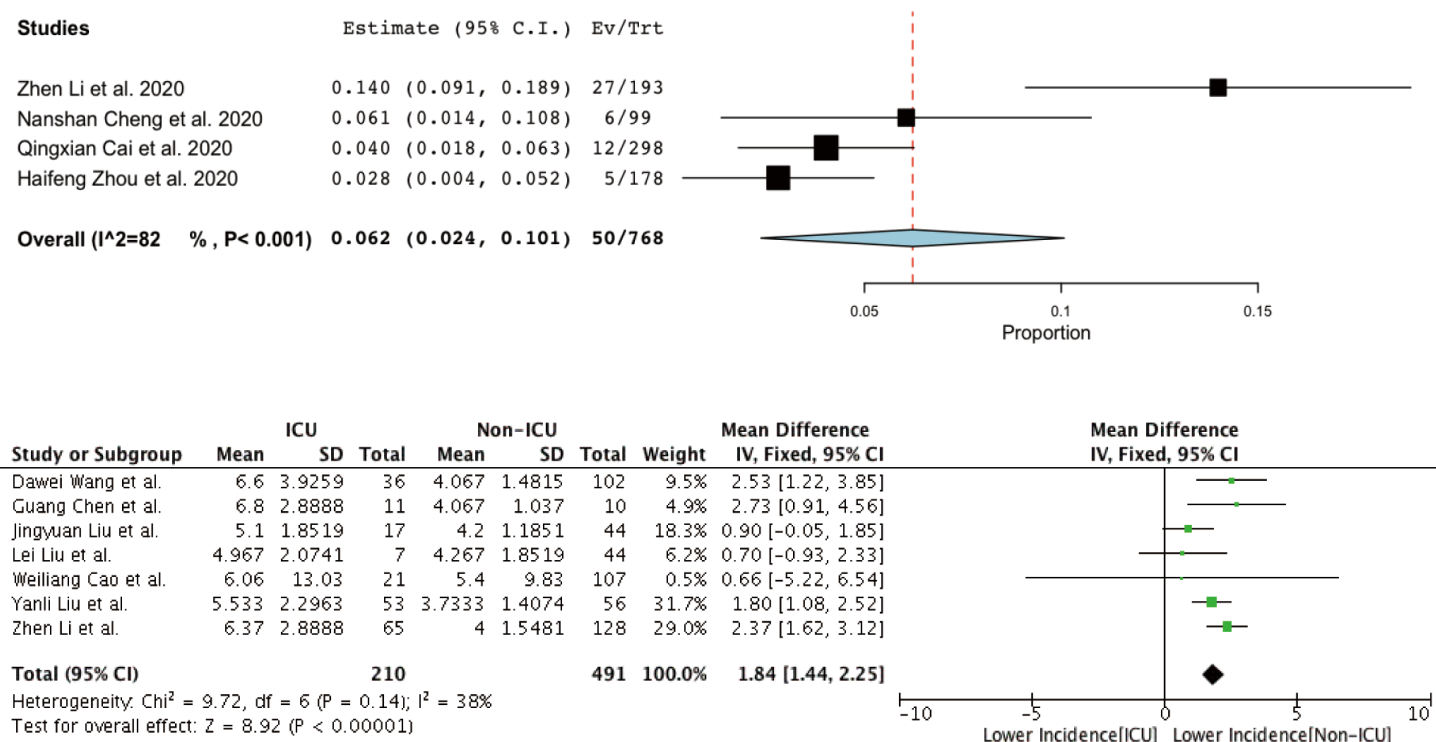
| Studies | Estimate (95% C.I.) | Ev/Trt |
|---|---|---|
| Zhen Li et al. 2020 | 0.140 (0.091, 0.189) | 27/193 |
| Nanshan Cheng et al. 2020 | 0.061 (0.014, 0.108) | 6/99 |
| Qingxian Cai et al. 2020 | 0.040 (0.018, 0.063) | 12/298 |
| Haifeng Zhou et al. 2020 | 0.028 (0.004, 0.052) | 5/178 |
| Overall (I^2=82 %, P< 0.001) | 0.062 (0.024, 0.101) | 50/768 |

0.05 0.1 0.15
Proportion

| Study or Subgroup | ICU Mean | ICU SD | ICU Total | Non-ICU Mean | Non-ICU SD | Non-ICU Total | Weight | Mean Difference IV, Fixed, 95% CI |
|---|---|---|---|---|---|---|---|---|
| Dawei Wang et al. | 6.6 | 3.9259 | 36 | 4.067 | 1.4815 | 102 | 9.5% | 2.53 [1.22, 3.85] |
| Guang Chen et al. | 6.8 | 2.8888 | 11 | 4.067 | 1.037 | 10 | 4.9% | 2.73 [0.91, 4.56] |
| Jingyuan Liu et al. | 5.1 | 1.8519 | 17 | 4.2 | 1.1851 | 44 | 18.3% | 0.90 [−0.05, 1.85] |
| Lei Liu et al. | 4.967 | 2.0741 | 7 | 4.267 | 1.8519 | 44 | 6.2% | 0.70 [−0.93, 2.33] |
| Weiliang Cao et al. | 6.06 | 13.03 | 21 | 5.4 | 9.83 | 107 | 0.5% | 0.66 [−5.22, 6.54] |
| Yanli Liu et al. | 5.533 | 2.2963 | 53 | 3.7333 | 1.4074 | 56 | 31.7% | 1.80 [1.08, 2.52] |
| Zhen Li et al. | 6.37 | 2.8888 | 65 | 4 | 1.5481 | 128 | 29.0% | 2.37 [1.62, 3.12] |
| Total (95% CI) | | | 210 | | | 491 | 100.0% | 1.84 [1.44, 2.25] |

Heterogeneity: Chi$^2$ = 9.72, df = 6 (P = 0.14); I$^2$ = 38%
Test for overall effect: Z = 8.92 (P < 0.00001)

Mean Difference
IV, Fixed, 95% CI
−10 −5 0 5 10
Lower Incidence[ICU] Lower Incidence[Non-ICU]